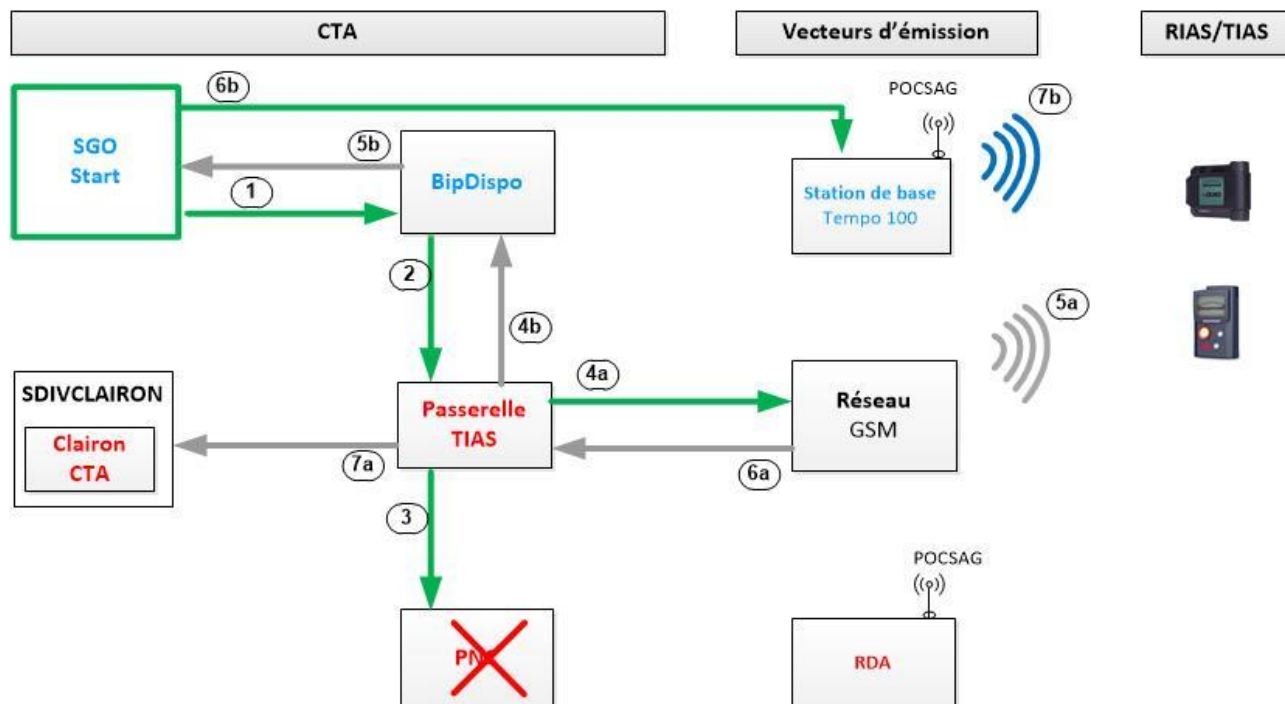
CTA

Vecteurs d'émission

RIAS/TIAS

6b

POCSAG

7b

SGO
Start

5b

BipDispo

1

Station de base
Tempo 100

2

5a

4b

SDIVCLAIRON

4a

Passerelle
TIAS

Réseau
GSM

Clairon
CTA

7a

6a

3

POCSAG

PNC

RDA